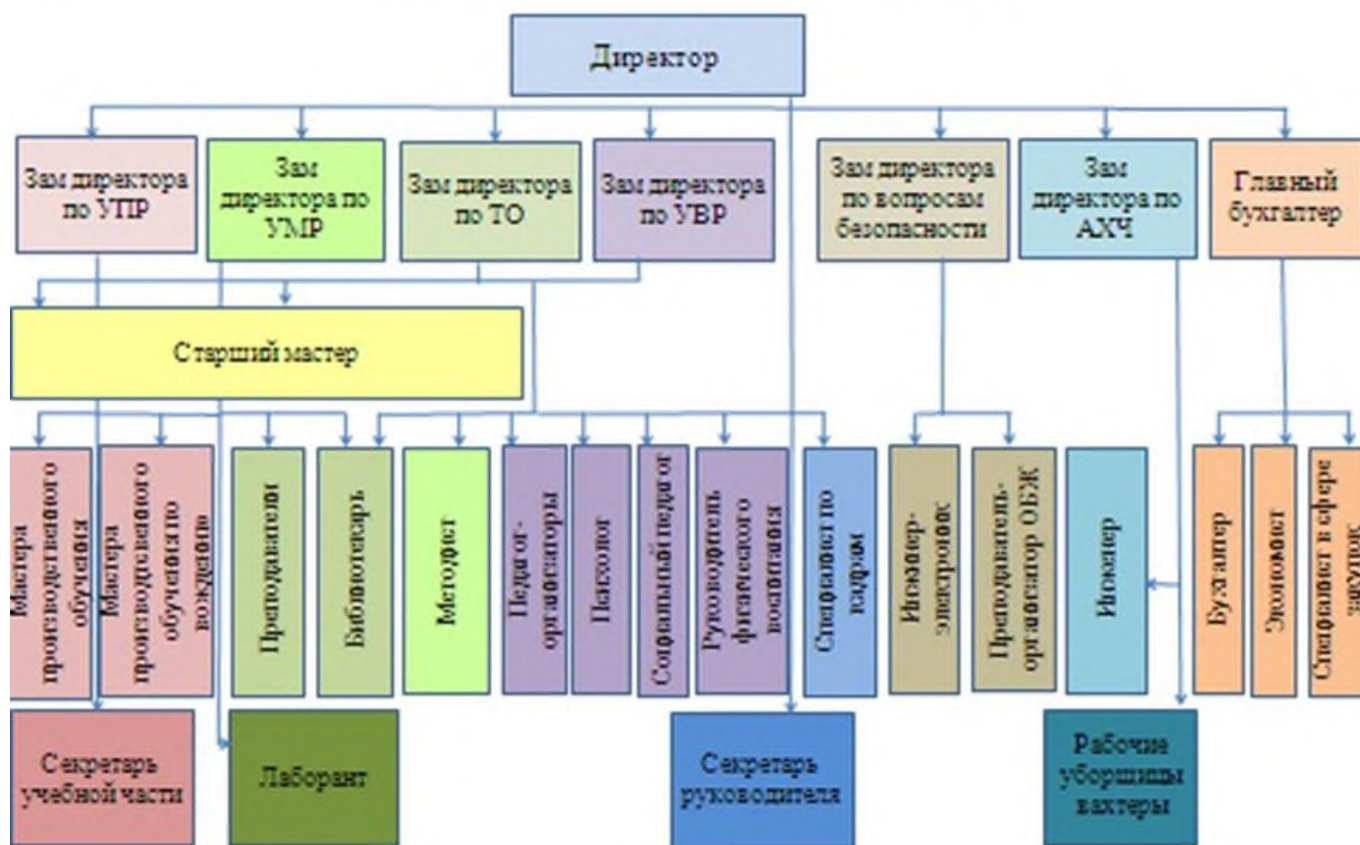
Директор

Зам директора по УПР

Зам директора по УМР

Зам директора по ТО

Зам директора по УВР

Зам директора по вопросам безопасности

Зам директора по АХЧ

Главный бухгалтер

Старший мастер

Мастера производственного обучения

Мастера производственного обучения по вождению

Преподаватели

Библиотекарь

Методист

Педагог-организаторы

Психолог

Социальный педагог

Руководитель физического воспитания

Специалист по кадрам

Инженер-электроник

Преподаватель-организатор ОБЖ

Инженер

Бухгалтер

Экономист

Специалист в сфере закупок

Секретарь учебной части

Лаборант

Секретарь руководителя

Рабочие уборщицы вахтеры